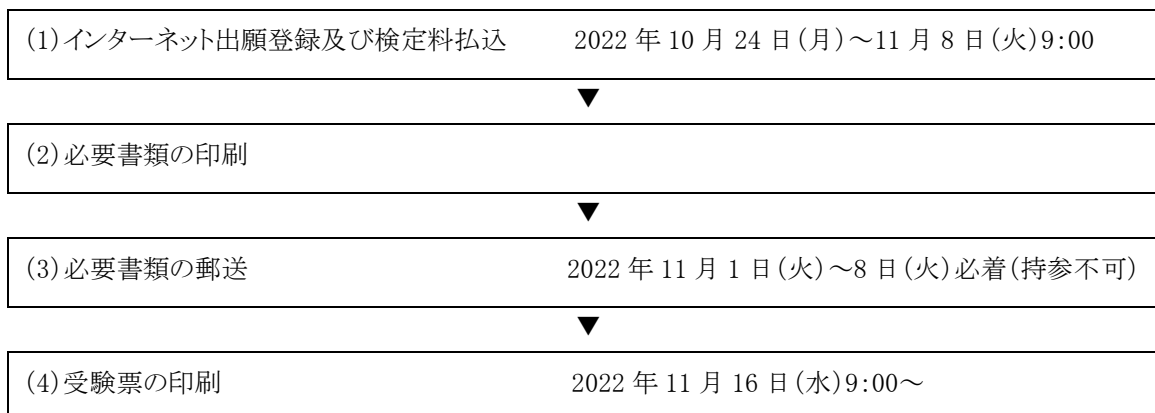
(1)インターネット出願登録及び検定料払込　2022 年 10 月 24 日(月)～11 月 8 日(火)9:00

(2)必要書類の印刷

(3)必要書類の郵送　2022 年 11 月 1 日(火)～8 日(火)必着(持参不可)

(4)受験票の印刷　2022 年 11 月 16 日(水)9:00～